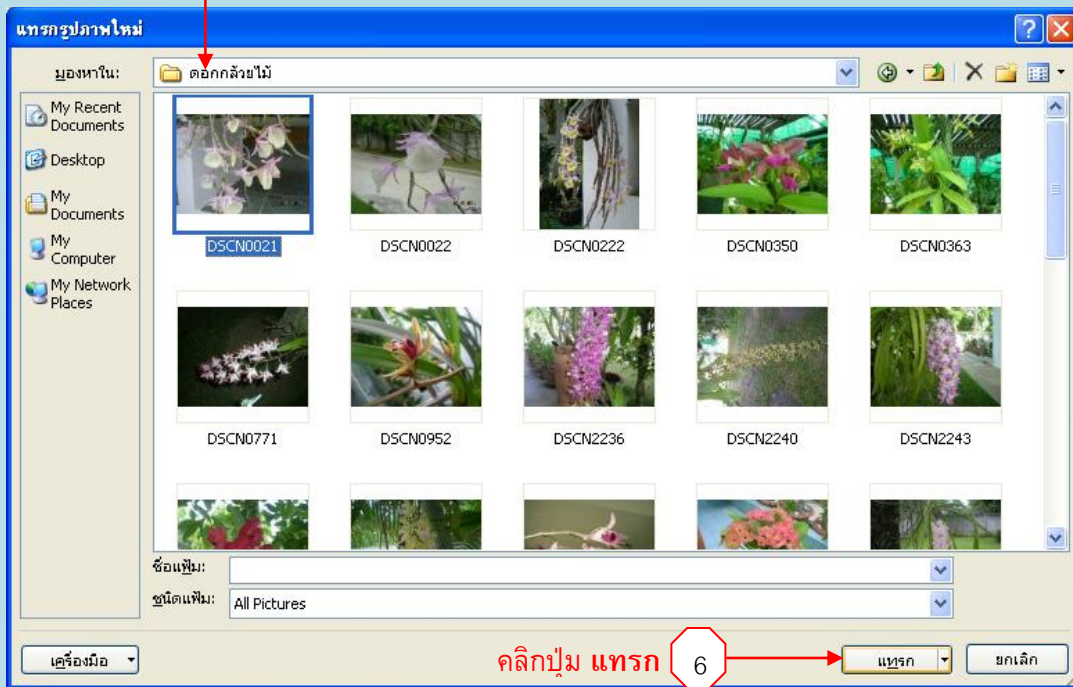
แทรกรูปภาพใหม่

มองหาใน: ดอกกล้วยไม้

My Recent Documents
Desktop
My Documents
My Computer
My Network Places

DSCN0021
DSCN0022
DSCN0222
DSCN0350
DSCN0363
DSCN0771
DSCN0952
DSCN2236
DSCN2240
DSCN2243

ชื่อแฟ้ม:
ชนิดแฟ้ม: All Pictures

เครื่องมือ
คลิกปุ่ม แทรก
6
แทรก
ยกเลิก